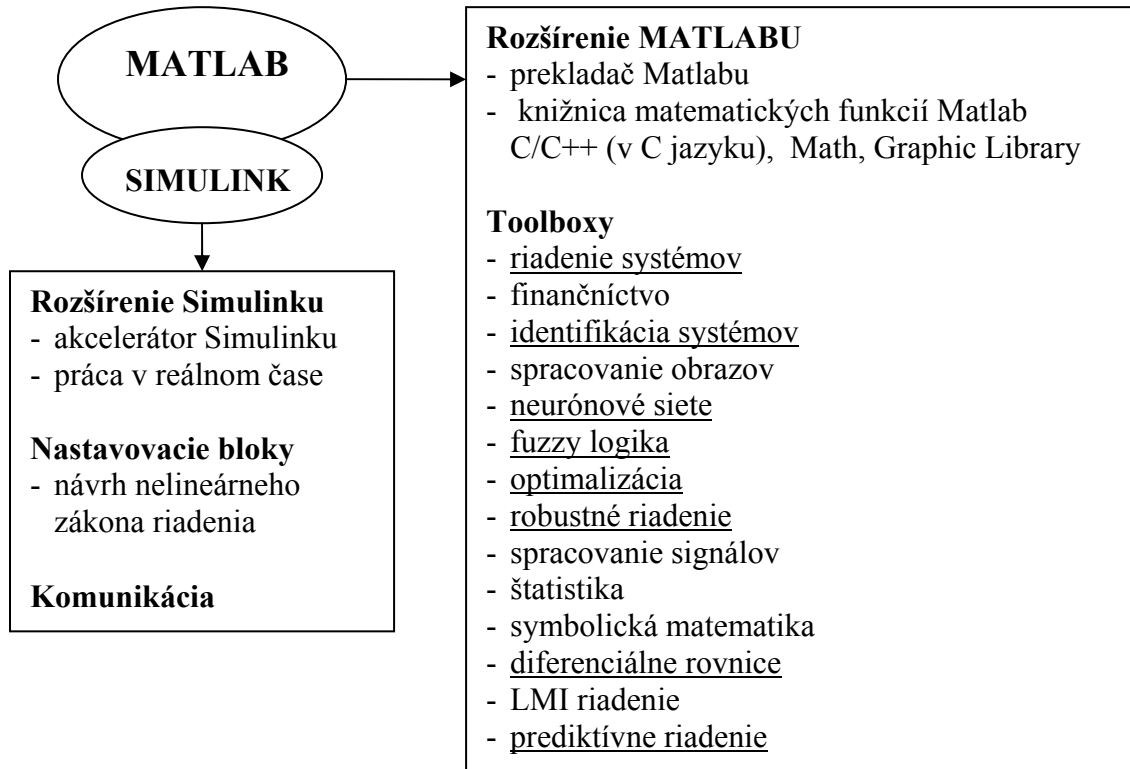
MATLAB

SIMULINK

Rozšírenie Simulinku
- akcelerátor Simulinku
- práca v reálnom čase

Nastavovacie bloky
- návrh nelineárneho zákona riadenia

Komunikácia

Rozšírenie MATLABU
- prekladač Matlabu
- knižnica matematických funkcií Matlab C/C++ (v C jazyku), Math, Graphic Library

Toolboxy
- riadenie systémov
- finančníctvo
- identifikácia systémov
- spracovanie obrazov
- neurónové siete
- fuzzy logika
- optimalizácia
- robustné riadenie
- spracovanie signálov
- štatistika
- symbolická matematika
- diferenciálne rovnice
- LMI riadenie
- prediktívne riadenie